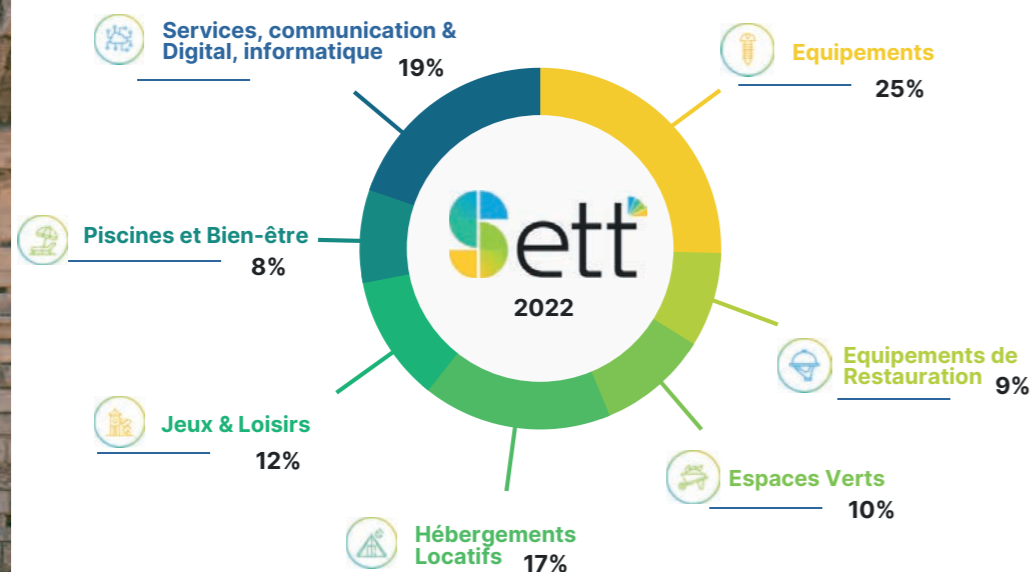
Services, communication & Digital, informatique
19%

Equipements
25%

Piscines et Bien-être
8%

Sett

2022

Equipements de Restauration
9%

Jeux & Loisirs
12%

Espaces Verts
10%

Hébergements Locatifs
17%